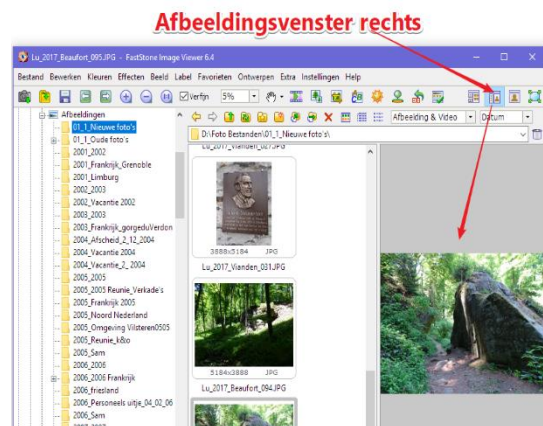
Afbeeldingsvenster rechts

Lu_2017_Beaufort_095.JPG - FastStone Image Viewer 6.4

Bestand Bewerken Kleuren Effecten Beeld Label Favorieten Ontwerpen Extra Instellingen Help

Verfijn 5%

Afbeeldingen
01_1_Nieuwe foto's
01_1_Oude foto's
2001_2002
2001_Frankrijk_Grenoble
2001_Limburg
2002_2003
2002_Vacantie 2002
2003_2003
2003_Frankrijk_gorgeduVerdon
2004_Afscheid_2_12_2004
2004_Vacantie 2004
2004_Vacantie_2_2004
2005_2005
2005_2005 Reunie_Verkade's
2005_Frankrijk 2005
2005_Noord Nederland
2005_Omgeving Vilsteren0505
2005_Reunie_k&o
2005_Sam
2006_2006
2006_2006 Frankrijk
2006_friesland
2006_Personeels uitje_04_02_06
2006_Sem

D:\Foto Bestanden\01_1_Nieuwe foto's\

Afbeelding & Video
Datum

Lu_2017_Vianden_027.JPG
3888x5184 JPG
Lu_2017_Vianden_031.JPG
5184x3888 JPG
Lu_2017_Beaufort_094.JPG